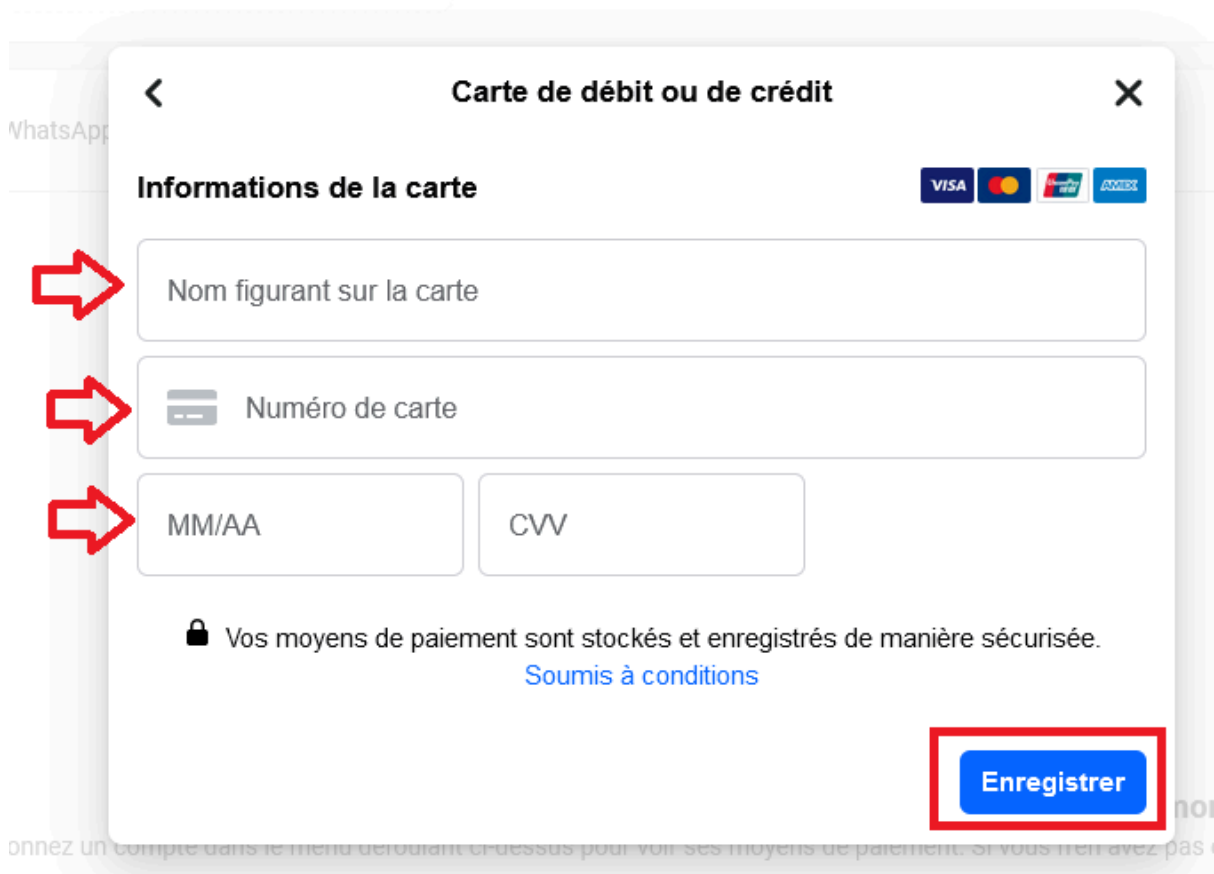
WhatsApp

Carte de débit ou de crédit

Informations de la carte

VISA AMEX

Nom figurant sur la carte

Numéro de carte

MM/AA

CVV

Vos moyens de paiement sont stockés et enregistrés de manière sécurisée.
Soumis à conditions

Enregistrer

onnez un compte dans le menu déroulant ci-dessus pour voir ses moyens de paiement. Si vous n'en avez pas